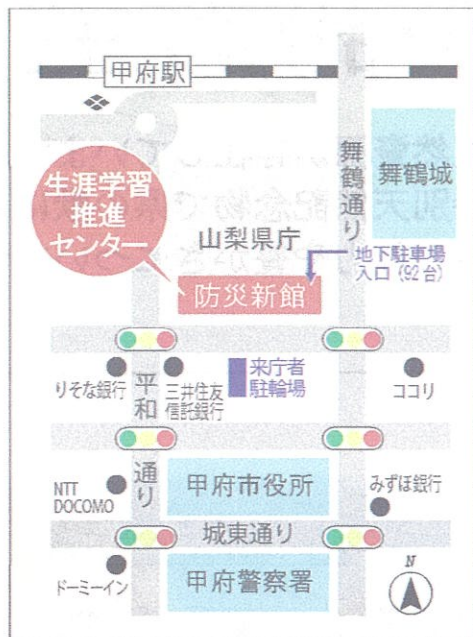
甲府駅

生涯学習推進センター

山梨県庁

防災新館

舞鶴通り

舞鶴城

地下駐車場入口（92台）

りそな銀行

平和通り

三井住友信託銀行

来庁者駐輪場

ココリ

NTT DOCOMO

甲府市役所

みずほ銀行

城東通り

ドーミーイン

甲府警察署

N